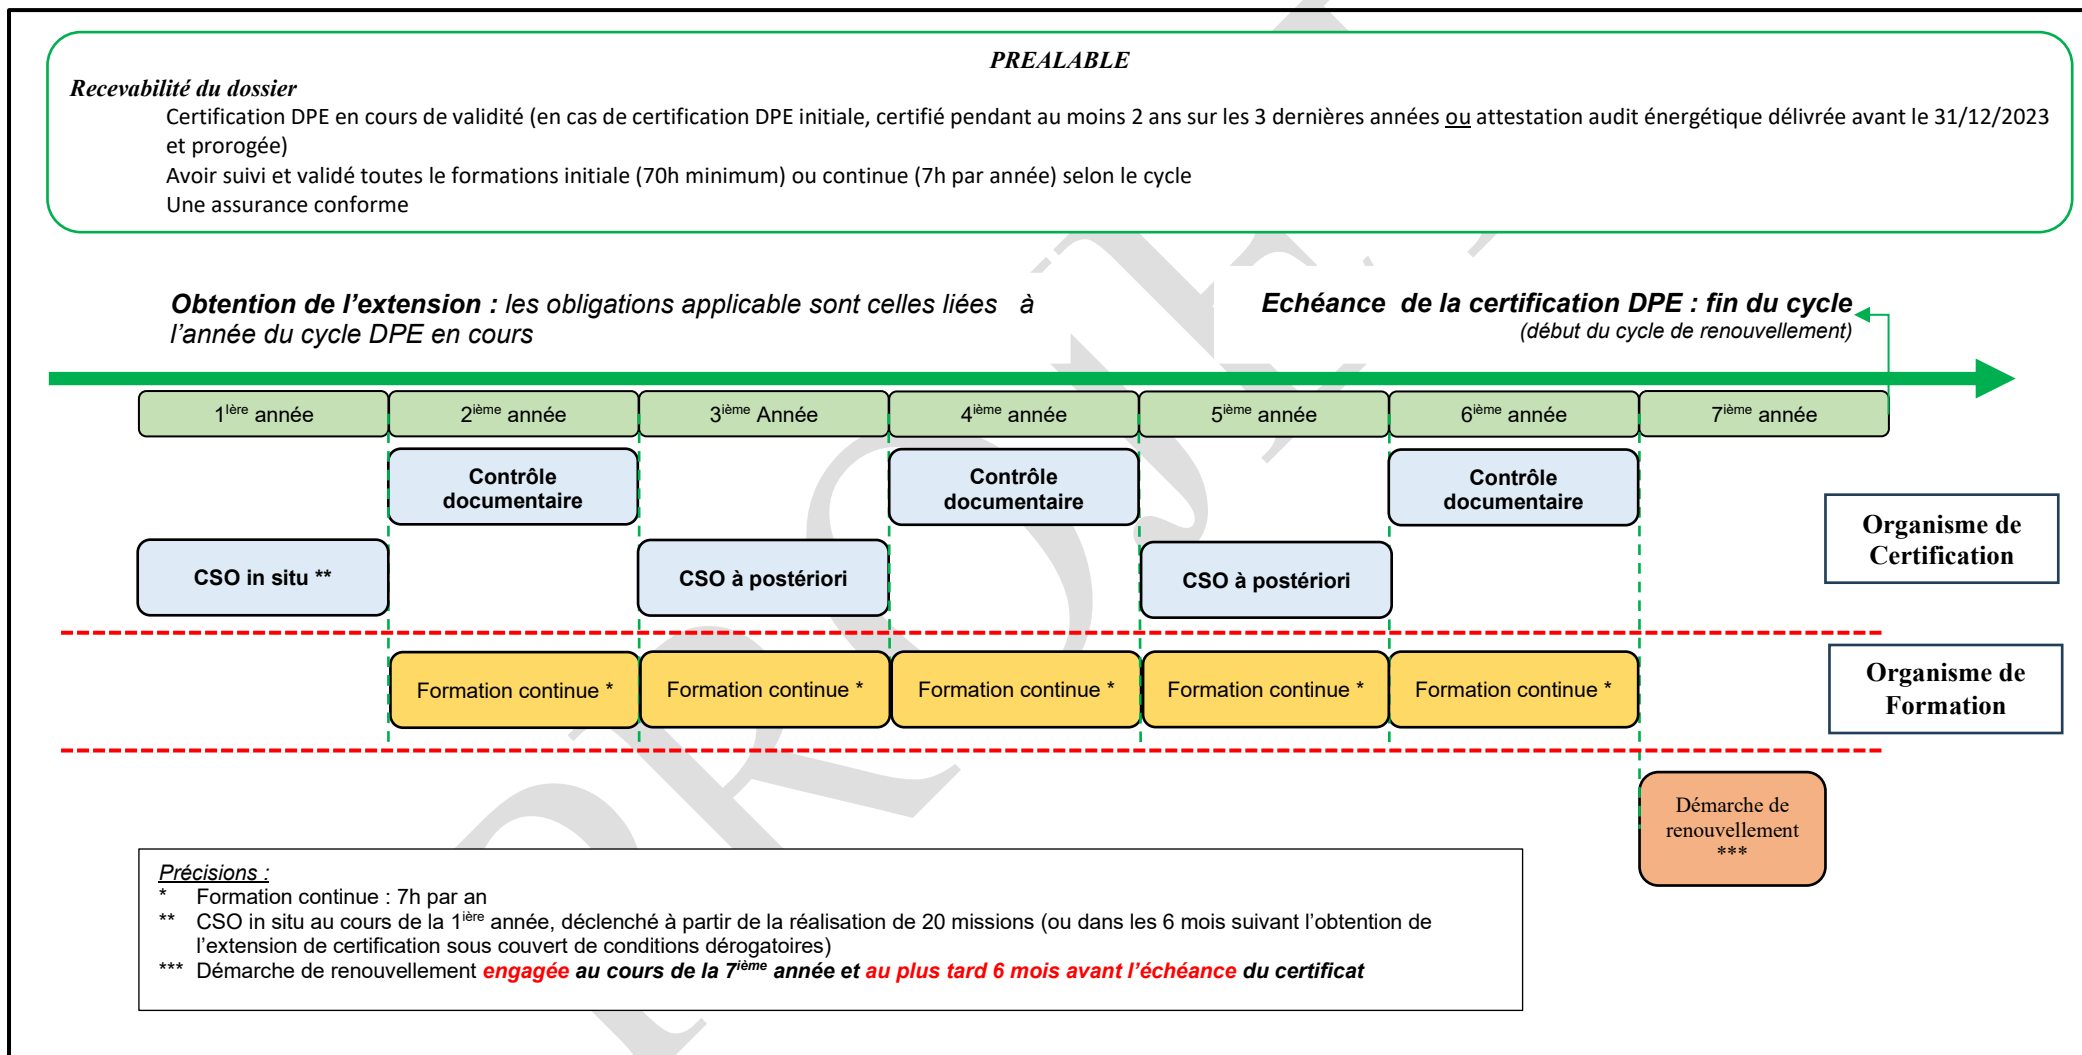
PREALABLE

Recevabilité du dossier

Certification DPE en cours de validité (en cas de certification DPE initiale, certifié pendant au moins 2 ans sur les 3 dernières années ou attestation audit énergétique délivrée avant le 31/12/2023 et prorogée)

Avoir suivi et validé toutes le formations initiale (70h minimum) ou continue (7h par année) selon le cycle

Une assurance conforme

Obtention de l’extension : les obligations applicable sont celles liées à l’année du cycle DPE en cours

Echéance de la certification DPE : fin du cycle (début du cycle de renouvellement)

| $1^{ière}$ année | $2^{ième}$ année | $3^{ième}$ Année | $4^{ième}$ année | $5^{ième}$ année | $6^{ième}$ année | $7^{ième}$ année |
|---|---|---|---|---|---|---|
| | Contrôle documentaire | | Contrôle documentaire | | Contrôle documentaire | |
| CSO in situ ** | | CSO à postériori | | CSO à postériori | | |
| | Formation continue * | Formation continue * | Formation continue * | Formation continue * | Formation continue * | |

Organisme de Certification

Organisme de Formation

Démarche de renouvellement ***

Précisions :
* Formation continue : 7h par an
** CSO in situ au cours de la $1^{ière}$ année, déclenché à partir de la réalisation de 20 missions (ou dans les 6 mois suivant l’obtention de l’extension de certification sous couvert de conditions dérogatoires)
*** Démarche de renouvellement engagée au cours de la $7^{ième}$ année et au plus tard 6 mois avant l’échéance du certificat